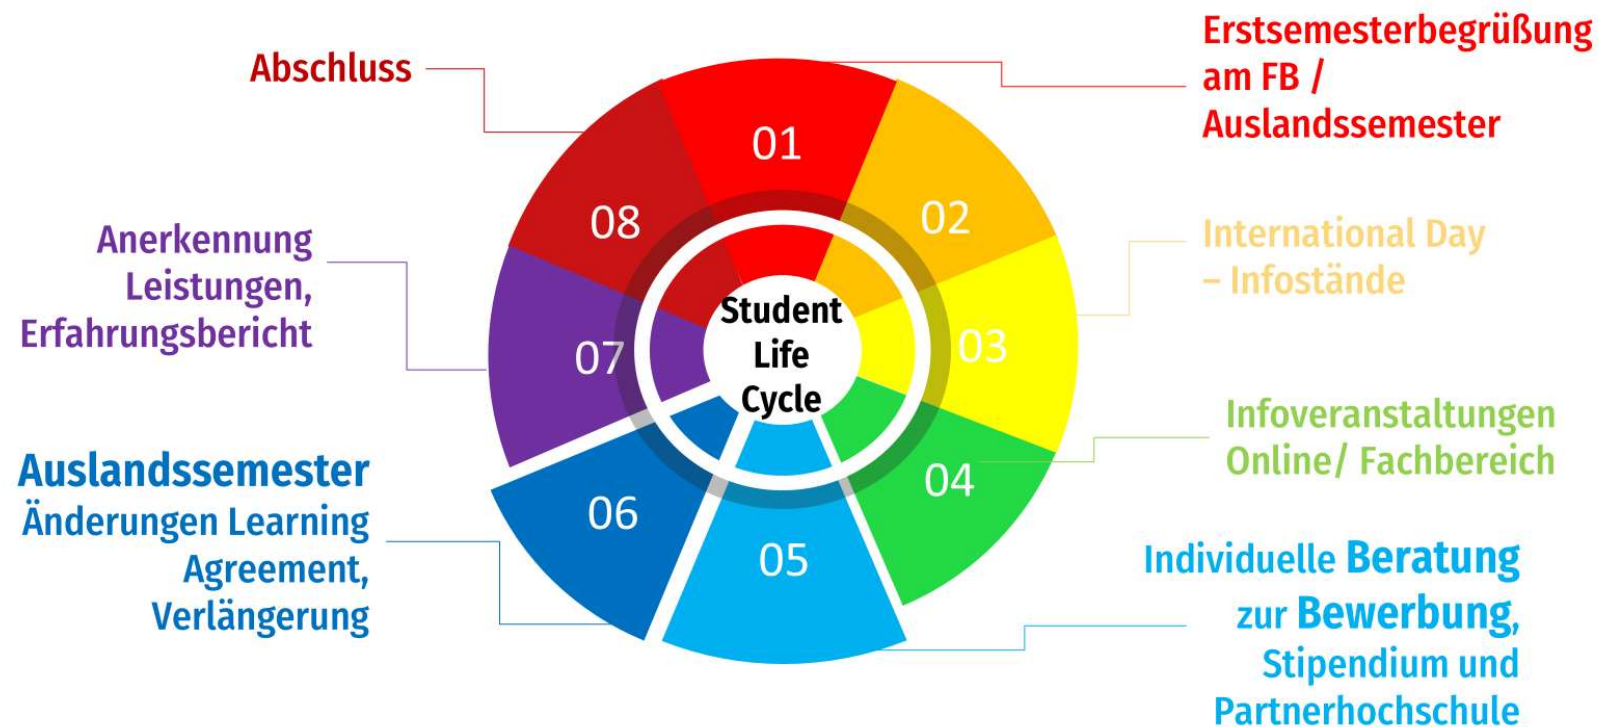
Student Life Cycle

01
Erstsemesterbegrüßung am FB / Auslandssemester

02
International Day – Infostände

03

04
Infoveranstaltungen Online/ Fachbereich

05
Individuelle Beratung zur Bewerbung, Stipendium und Partnerhochschule

06
Auslandssemester Änderungen Learning Agreement, Verlängerung

07
Anerkennung Leistungen, Erfahrungsbericht

08
Abschluss